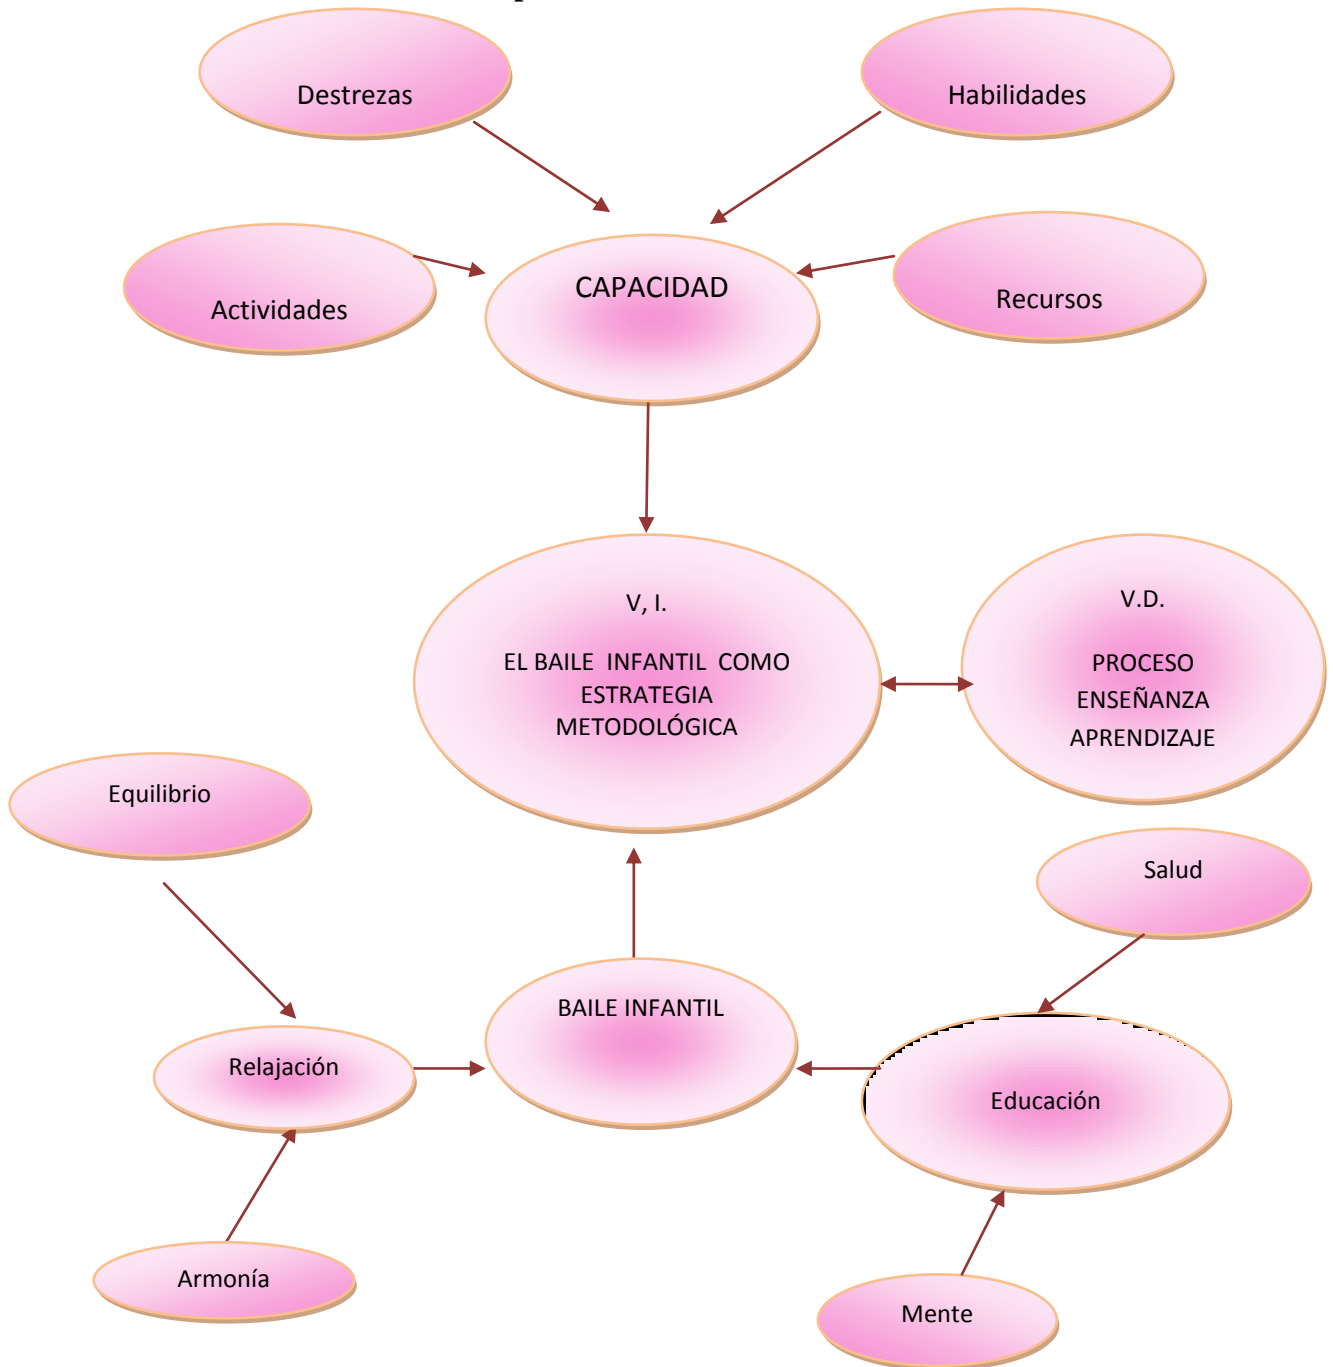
Destrezas

Habilidades

Actividades

CAPACIDAD

Recursos

V, I.

EL BAILE INFANTIL COMO ESTRATEGIA METODOLÓGICA

V.D.

PROCESO ENSEÑANZA APRENDIZAJE

Equilibrio

Salud

BAILE INFANTIL

Relajación

Educación

Armonía

Mente